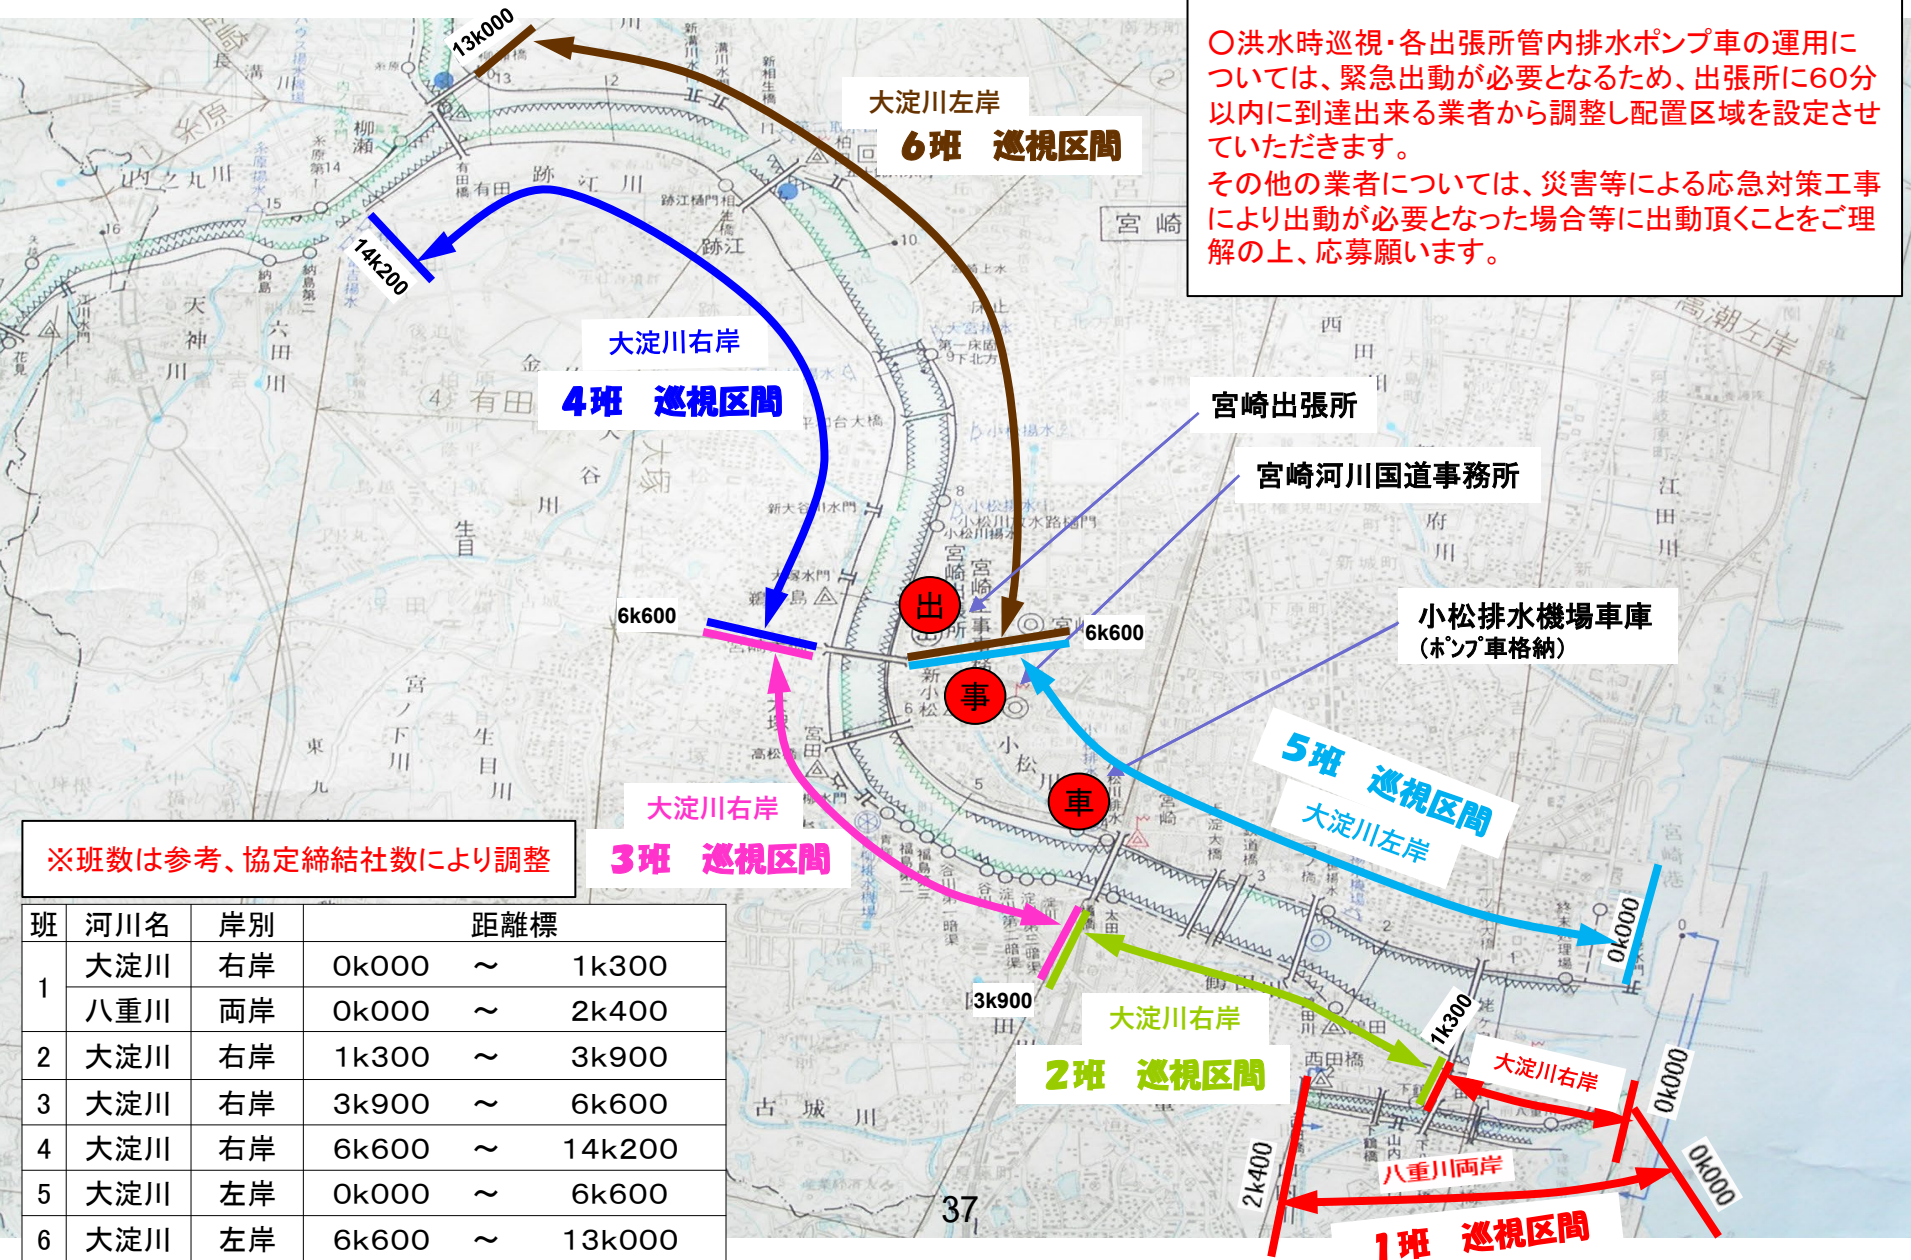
○洪水時巡視・各出張所管内排水ポンプ車の運用については、緊急出動が必要となるため、出張所に60分以内に到達出来る業者から調整し配置区域を設定させていただきます。
その他の業者については、災害等による応急対策工事により出動が必要となった場合等に出動頂くことをご理解の上、応募願います。

13k000

大淀川左岸
6班　巡視区間

14k200

大淀川右岸
4班　巡視区間

宮崎出張所

宮崎河川国道事務所

6k600

出

6k600

事

小松排水機場車庫
（ポンプ車格納）

5班　巡視区間
大淀川左岸

車

大淀川右岸
3班　巡視区間

※班数は参考、協定締結社数により調整

3k900

大淀川右岸
2班　巡視区間

1k300

0k000

大淀川右岸

0k000

2k400

八重川両岸

0k000

1班　巡視区間

| 班 | 河川名 | 岸別 | 距離標 |
|---|---|---|---|
| 1 | 大淀川 | 右岸 | 0k000　～　1k300 |
| | 八重川 | 両岸 | 0k000　～　2k400 |
| 2 | 大淀川 | 右岸 | 1k300　～　3k900 |
| 3 | 大淀川 | 右岸 | 3k900　～　6k600 |
| 4 | 大淀川 | 右岸 | 6k600　～　14k200 |
| 5 | 大淀川 | 左岸 | 0k000　～　6k600 |
| 6 | 大淀川 | 左岸 | 6k600　～　13k000 |

37